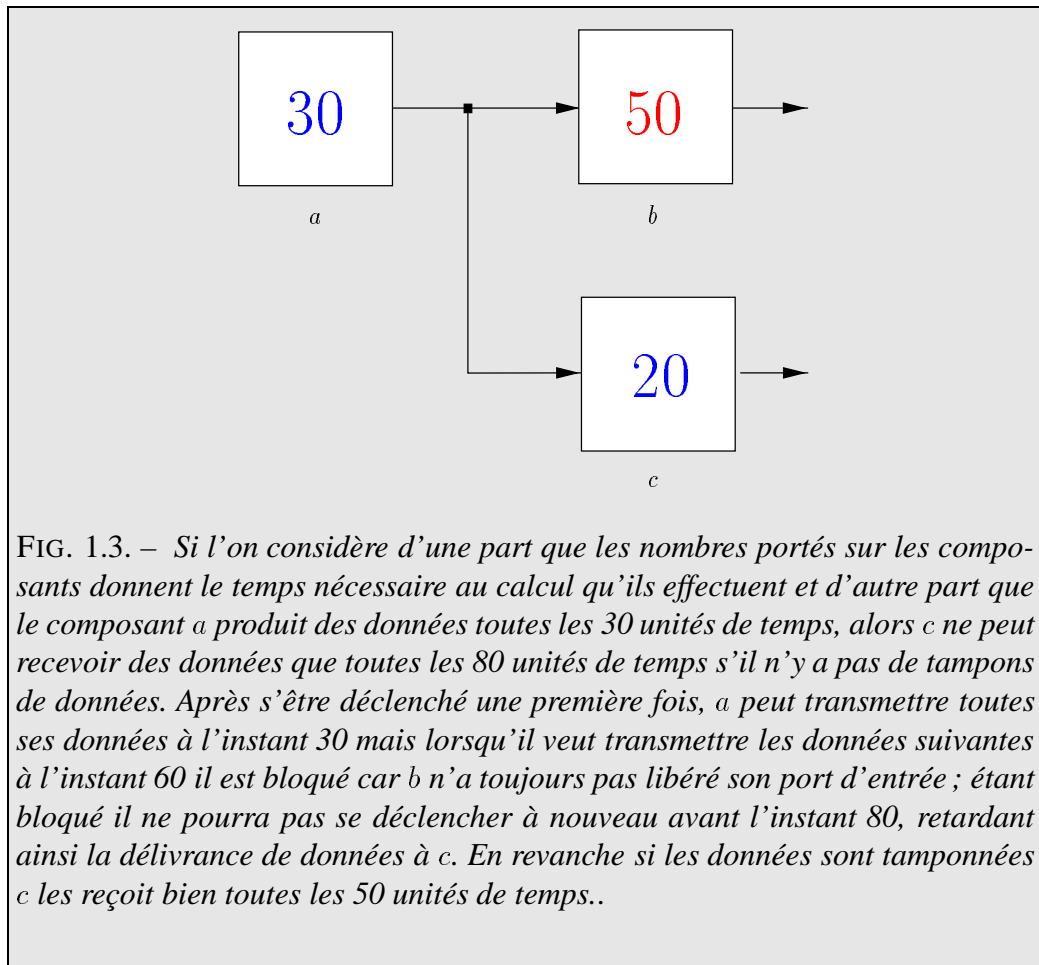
30

$a$

50

$b$

20

$c$

FIG. 1.3. – Si l'on considère d'une part que les nombres portés sur les composants donnent le temps nécessaire au calcul qu'ils effectuent et d'autre part que le composant $a$ produit des données toutes les 30 unités de temps, alors $c$ ne peut recevoir des données que toutes les 80 unités de temps s'il n'y a pas de tampons de données. Après s'être déclenché une première fois, $a$ peut transmettre toutes ses données à l'instant 30 mais lorsqu'il veut transmettre les données suivantes à l'instant 60 il est bloqué car $b$ n'a toujours pas libéré son port d'entrée ; étant bloqué il ne pourra pas se déclencher à nouveau avant l'instant 80, retardant ainsi la délivrance de données à $c$. En revanche si les données sont tamponnées $c$ les reçoit bien toutes les 50 unités de temps..